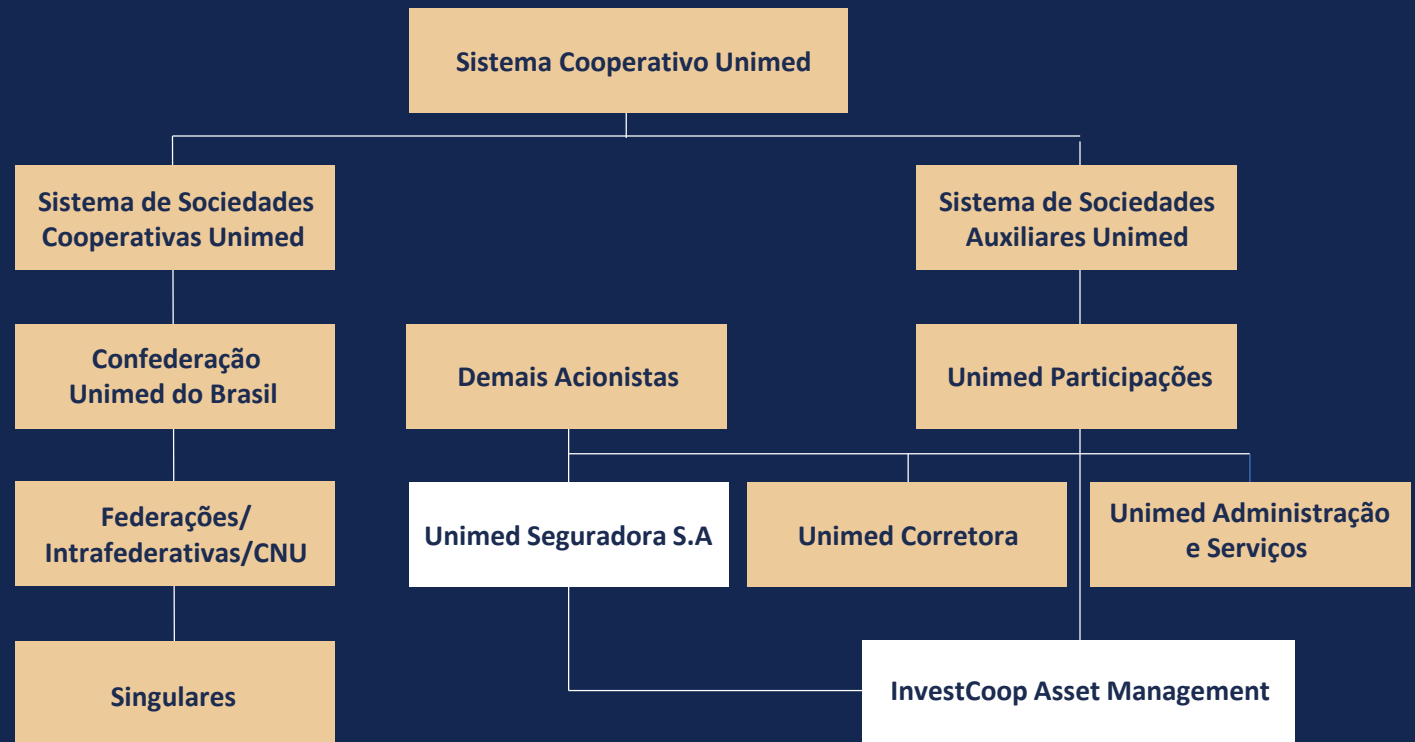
Sistema Cooperativo Unimed

Sistema de Sociedades Cooperativas Unimed

Sistema de Sociedades Auxiliares Unimed

Confederação Unimed do Brasil

Demais Acionistas

Unimed Participações

Federações/ Intrafederativas/CNU

Unimed Seguradora S.A

Unimed Corretora

Unimed Administração e Serviços

Singulares

InvestCoop Asset Management